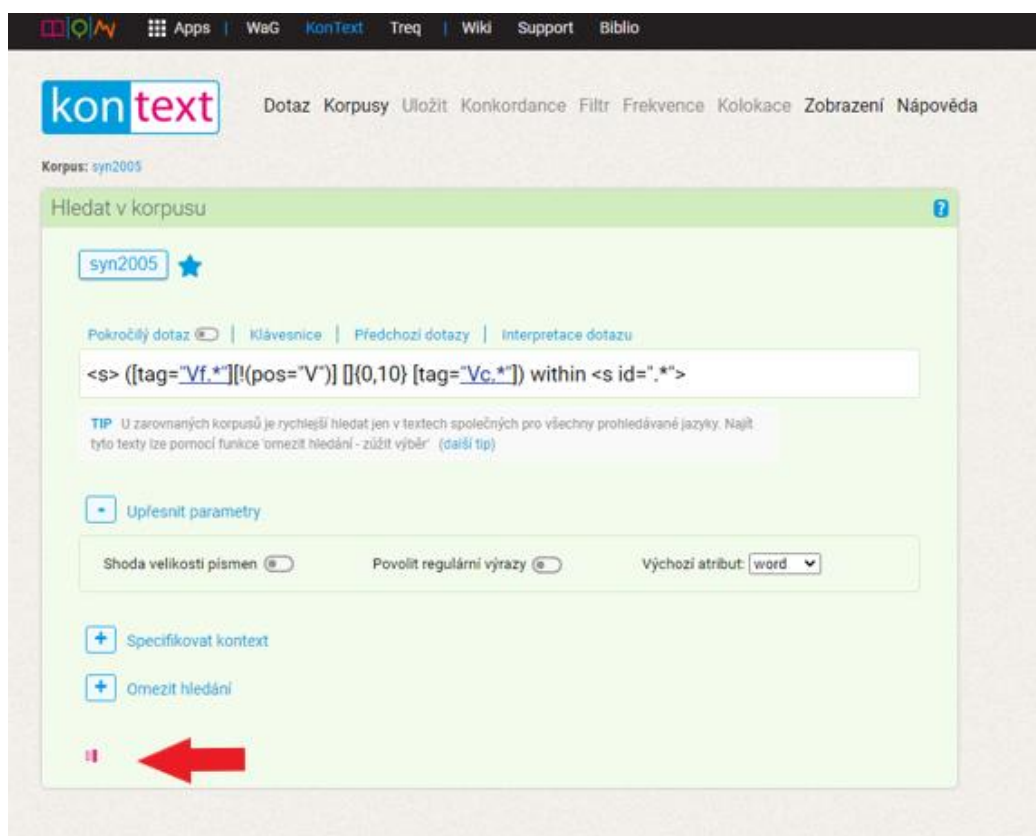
Apps | WaG KonText Treq | Wiki Support Biblio

kontext

Dotaz Korpusy Uložit Konkordance Filtr Frekvence Kolokace Zobrazení Nápověda

Korpus: syn2005

Hledat v korpusu

?

syn2005

Pokročilý dotaz | Klávesnice | Předchozí dotazy | Interpretace dotazu

<s> ([tag="Vf.*"][!(pos="V")] []{0,10} [tag="Vc.*"]) within <s id=".*">

TIP U zarovnaných korpusů je rychlejší hledat jen v textech společných pro všechny prohledávané jazyky. Najít tyto texty lze pomocí funkce 'omezit hledání - zúžit výběr' (další tip)

- Upřesnit parametry

Shoda velikosti písmen

Povolit regulární výrazy

Výchozí atribut: word

+ Specifikovat kontext

+ Omezit hledání